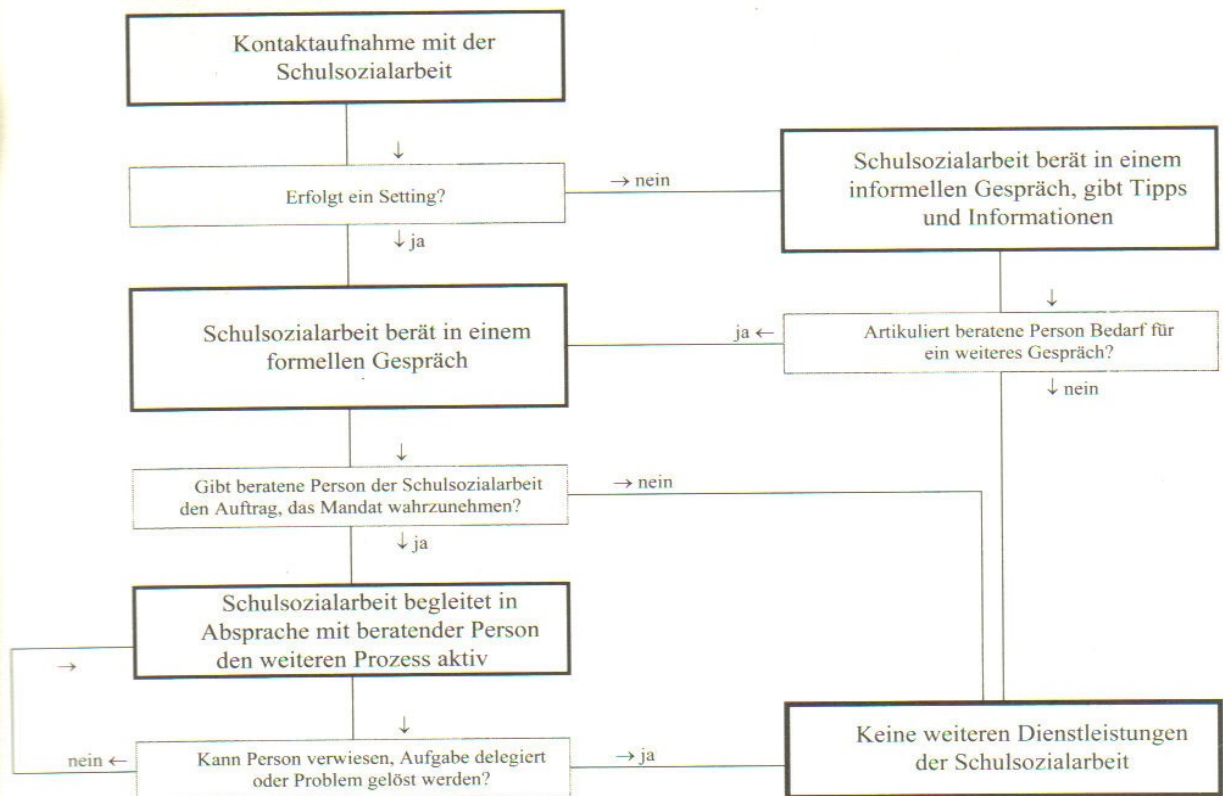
Kontaktaufnahme mit der Schulsozialarbeit

↓

Erfolgt ein Setting?

→ nein

Schulsozialarbeit berät in einem informellen Gespräch, gibt Tipps und Informationen

↓ ja

Schulsozialarbeit berät in einem formellen Gespräch

↓

ja ←

Artikuliert beratene Person Bedarf für ein weiteres Gespräch?

↓ nein

↓

Gibt beratene Person der Schulsozialarbeit den Auftrag, das Mandat wahrzunehmen?

→ nein

↓ ja

Schulsozialarbeit begleitet in Absprache mit beratender Person den weiteren Prozess aktiv

→

↓

nein ←

Kann Person verwiesen, Aufgabe delegiert oder Problem gelöst werden?

→ ja

Keine weiteren Dienstleistungen der Schulsozialarbeit